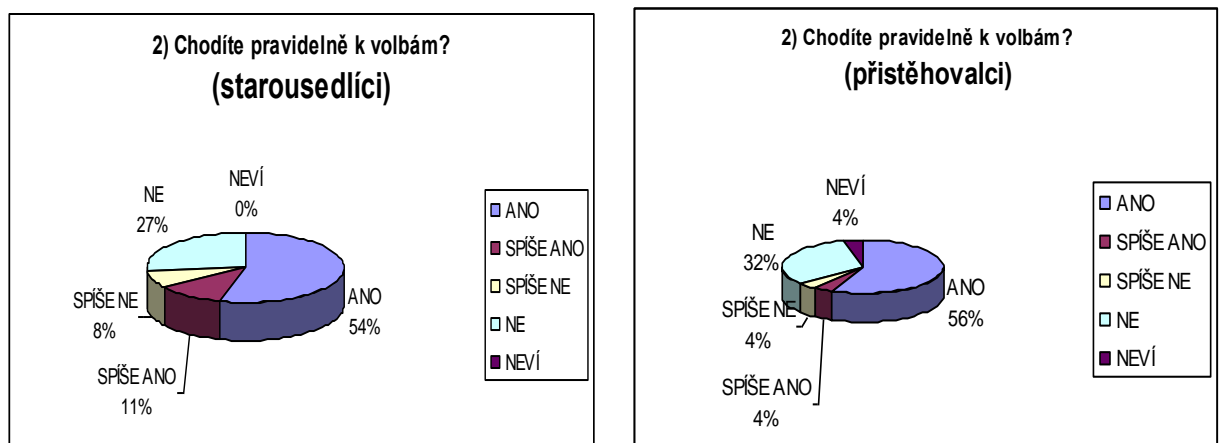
2) Chodíte pravidelně k volbám?
(starousedlíci)

NEVÍ
0%

NE
27%

SPÍŠE NE
8%

SPÍŠE ANO
11%

ANO
54%

ANO
SPÍŠE ANO
SPÍŠE NE
NE
NEVÍ

2) Chodíte pravidelně k volbám?
(přistěhovalci)

NEVÍ
4%

NE
32%

SPÍŠE NE
4%

SPÍŠE ANO
4%

ANO
56%

ANO
SPÍŠE ANO
SPÍŠE NE
NE
NEVÍ